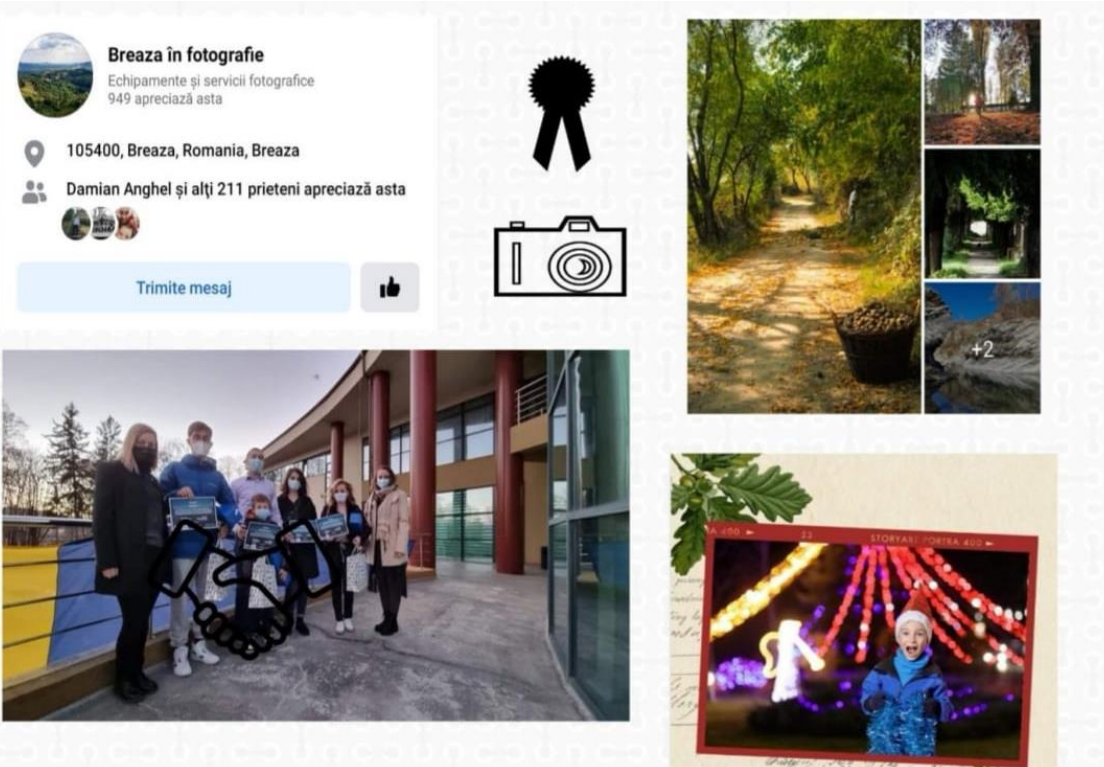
Breaza în fotografie
Echipamente și servicii fotografice
949 apreciază asta

105400, Breaza, Romania, Breaza

Damian Anghel și alți 211 prieteni apreciază asta

Trimite mesaj

+2

400 23 STORYAXE PORTRA 400